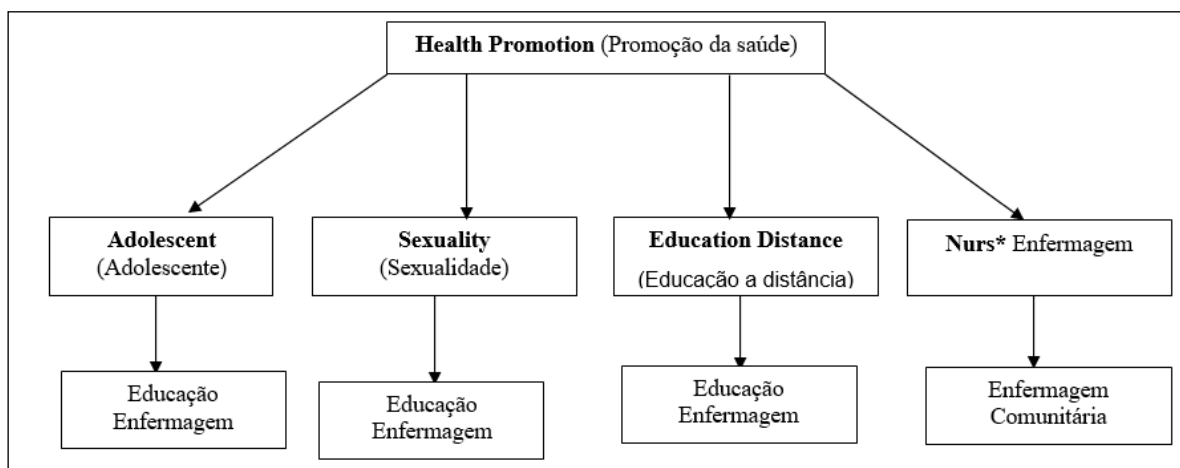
**Health Promotion** (Promoção da saúde)

**Adolescent** (Adolescente)

**Sexuality** (Sexualidade)

**Education Distance** (Educação a distância)

**Nurs*** Enfermagem

Educação Enfermagem

Educação Enfermagem

Educação Enfermagem

Enfermagem Comunitária